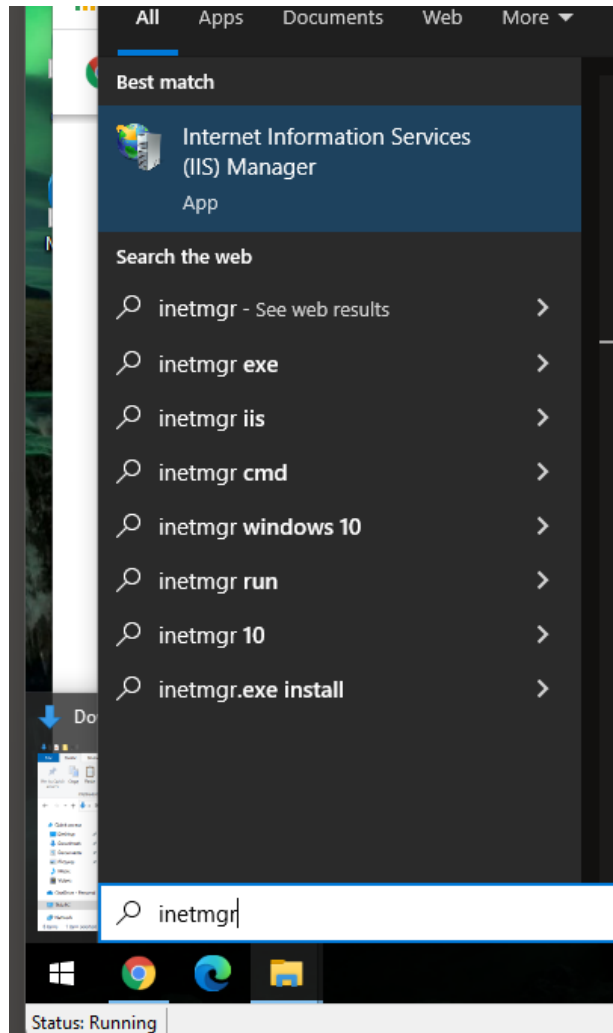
All Apps Documents Web More

Best match

Internet Information Services (IIS) Manager
App

Search the web

inetmgr - See web results

inetmgr exe

inetmgr iis

inetmgr cmd

inetmgr windows 10

inetmgr run

inetmgr 10

inetmgr.exe install

inetmgr

Status: Running